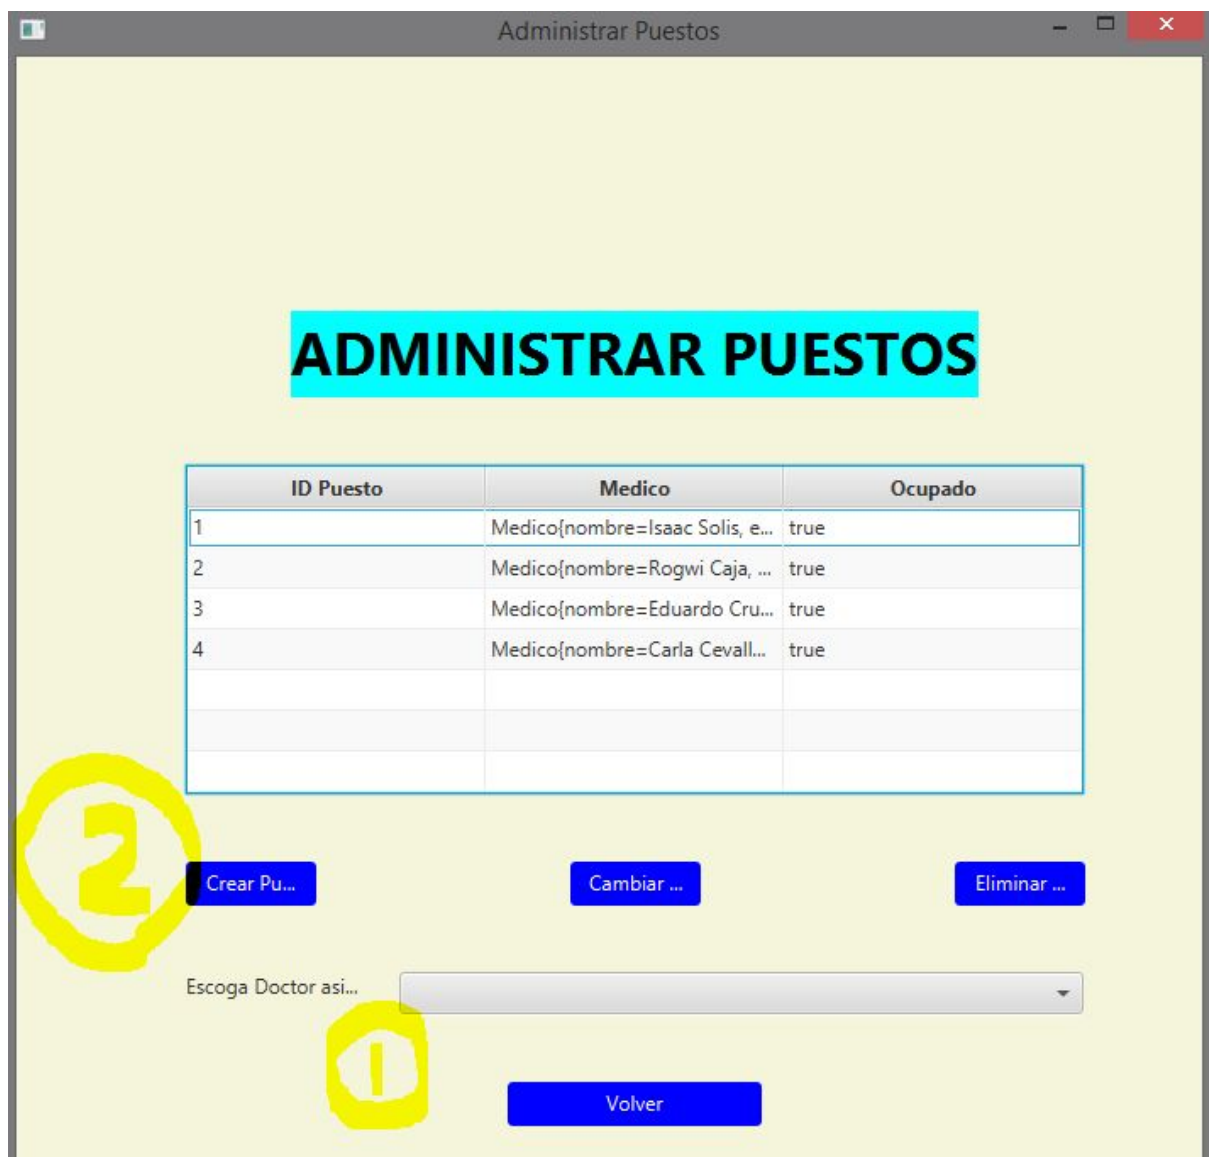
Administrar Puestos

ADMINISTRAR PUESTOS

| ID Puesto | Medico | Ocupado |
|---|---|---|
| 1 | Medico{nombre=Isaac Solis, e... | true |
| 2 | Medico{nombre=Rogwi Caja, ... | true |
| 3 | Medico{nombre=Eduardo Cru... | true |
| 4 | Medico{nombre=Carla Cevall... | true |

2

Crear Pu...

Cambiar ...

Eliminar ...

Escoga Doctor asi...

1

Volver